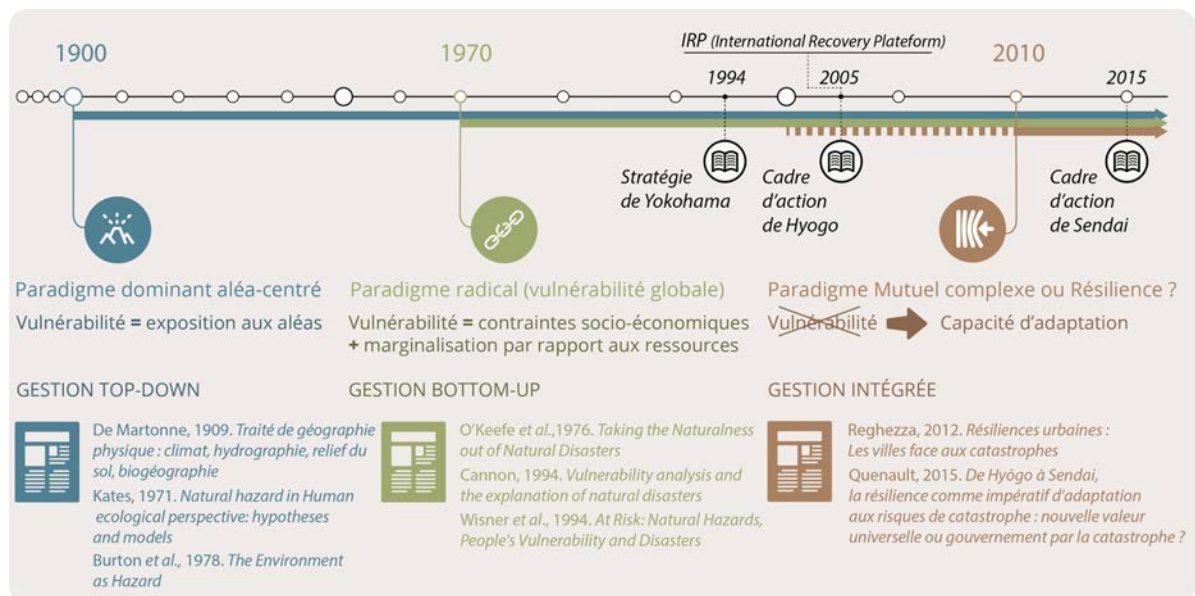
1900

1970

IRP (International Recovery Plateform)

1994

2005

2010

2015

Stratégie de Yokohama

Cadre d'action de Hyogo

Cadre d'action de Sendai

Paradigme dominant aléa-centré

Vulnérabilité = exposition aux aléas

Paradigme radical (vulnérabilité globale)

Vulnérabilité = contraintes socio-économiques + marginalisation par rapport aux ressources

Paradigme Mutuel complexe ou Résilience ?

Vulnérabilité Capacité d'adaptation

GESTION TOP-DOWN

GESTION BOTTOM-UP

GESTION INTÉGRÉE

De Martonne, 1909. Traité de géographie physique : climat, hydrographie, relief du sol, biogéographie

Kates, 1971. Natural hazard in Human ecological perspective: hypotheses and models

Burton et al., 1978. The Environment as Hazard

O'Keefe et al.,1976. Taking the Naturalness out of Natural Disasters

Cannon, 1994. Vulnerability analysis and the explanation of natural disasters

Wisner et al., 1994. At Risk: Natural Hazards, People's Vulnerability and Disasters

Reghezza, 2012. Résiliences urbaines : Les villes face aux catastrophes

Quenault, 2015. De Hyōgo à Sendai, la résilience comme impératif d'adaptation aux risques de catastrophe : nouvelle valeur universelle ou gouvernement par la catastrophe ?